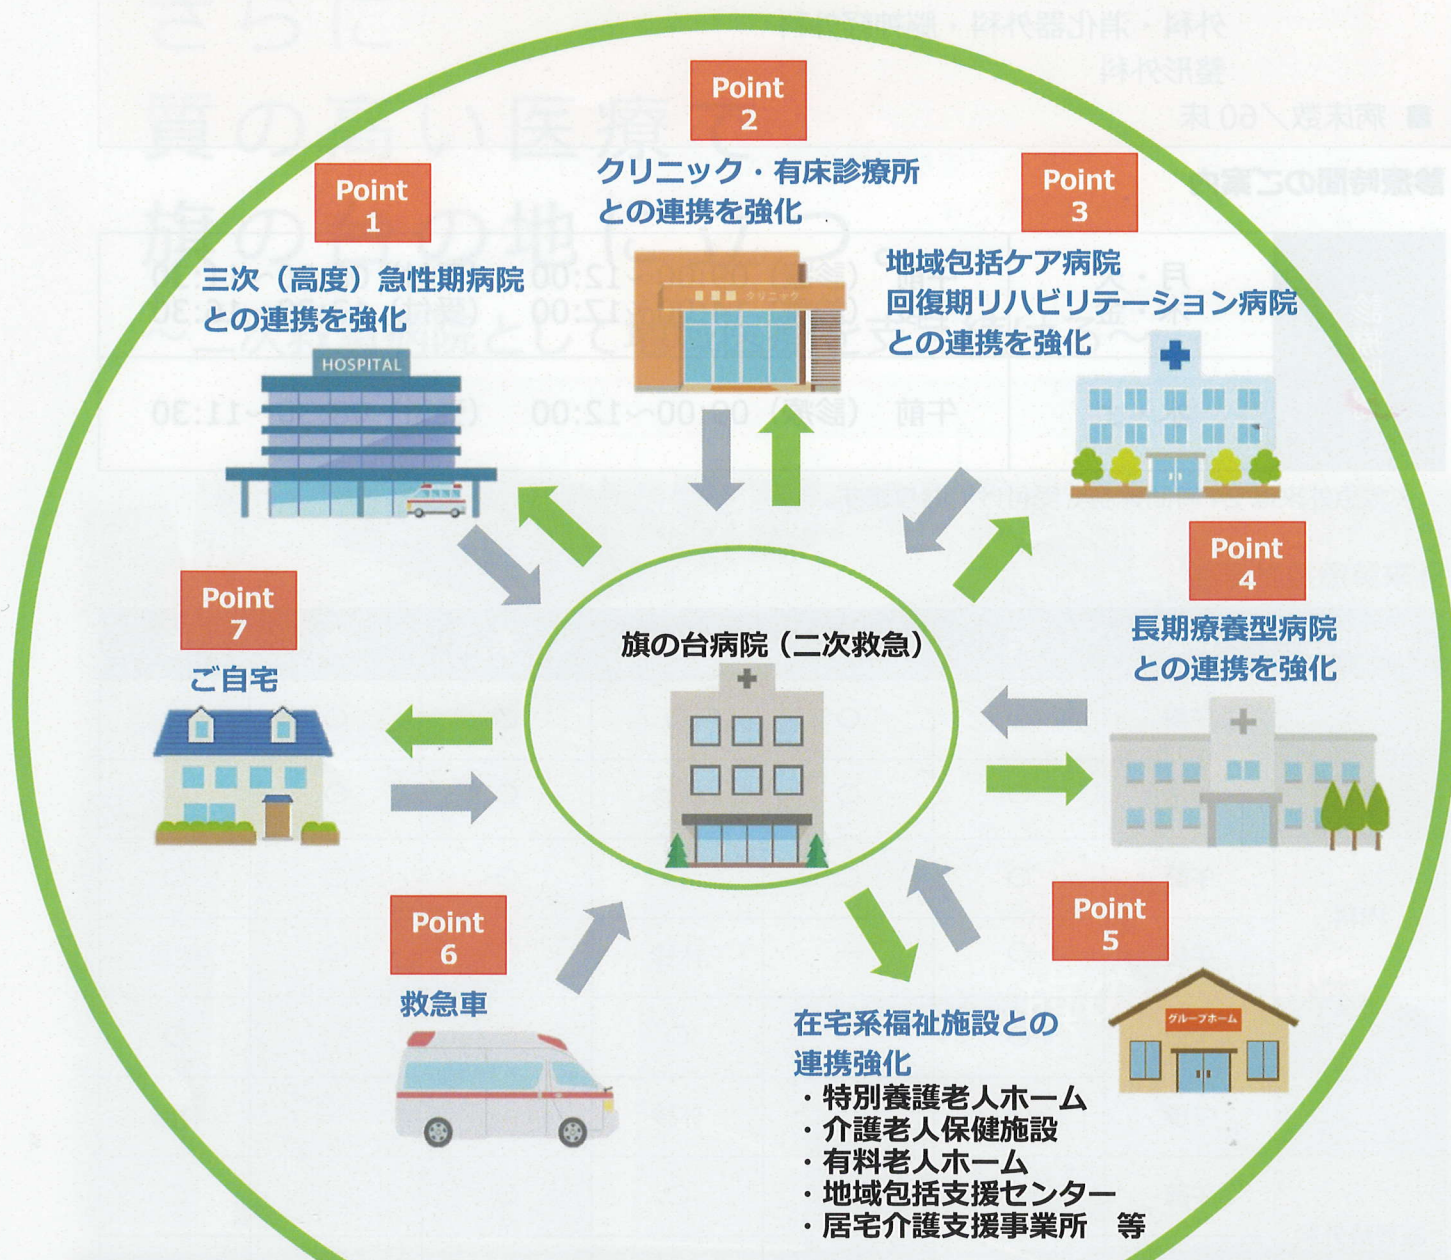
Point
2
クリニック・有床診療所
との連携を強化

Point
1
三次（高度）急性期病院
との連携を強化

HOSPITAL

クリニック

Point
3
地域包括ケア病院
回復期リハビリテーション病院
との連携を強化

Point
4
長期療養型病院
との連携を強化

Point
7
ご自宅

旗の台病院（二次救急）

Point
6
救急車

Point
5
グループホーム

在宅系福祉施設との
連携強化
・特別養護老人ホーム
・介護老人保健施設
・有料老人ホーム
・地域包括支援センター
・居宅介護支援事業所　等